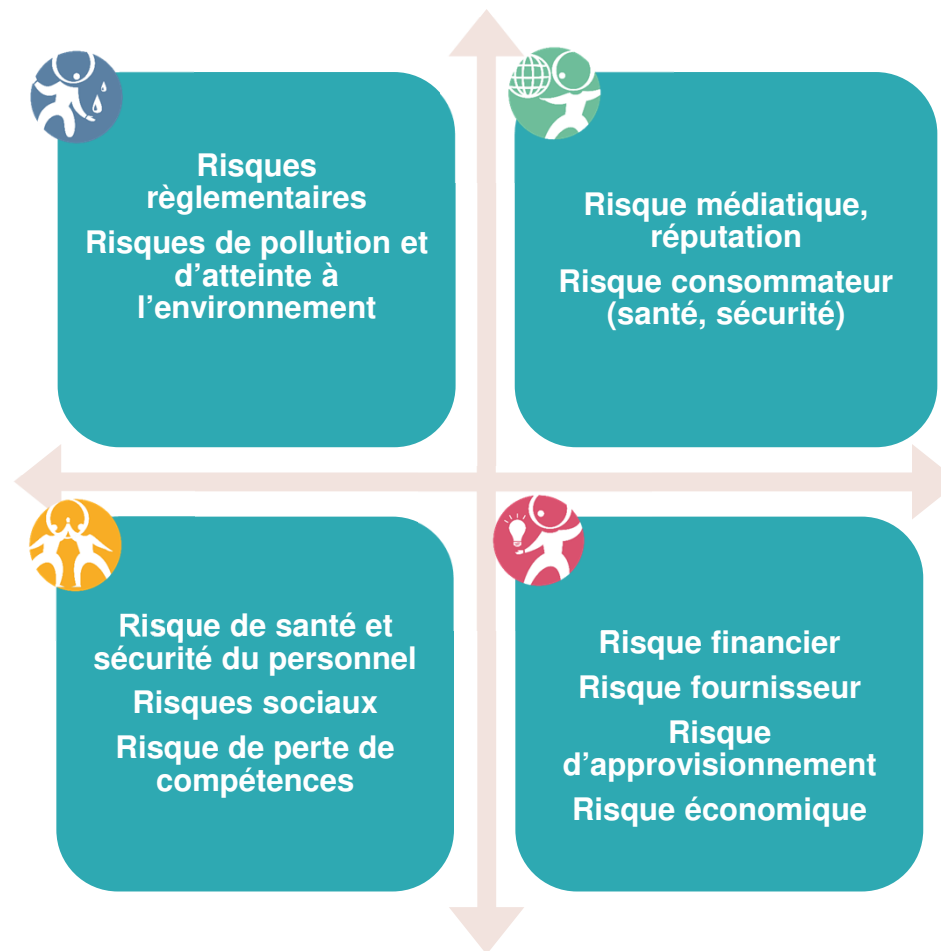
Risques règlementaires

Risques de pollution et d’atteinte à l’environnement

Risque médiatique, réputation

Risque consommateur (santé, sécurité)

Risque de santé et sécurité du personnel

Risques sociaux

Risque de perte de compétences

Risque financier

Risque fournisseur

Risque d’approvisionnement

Risque économique